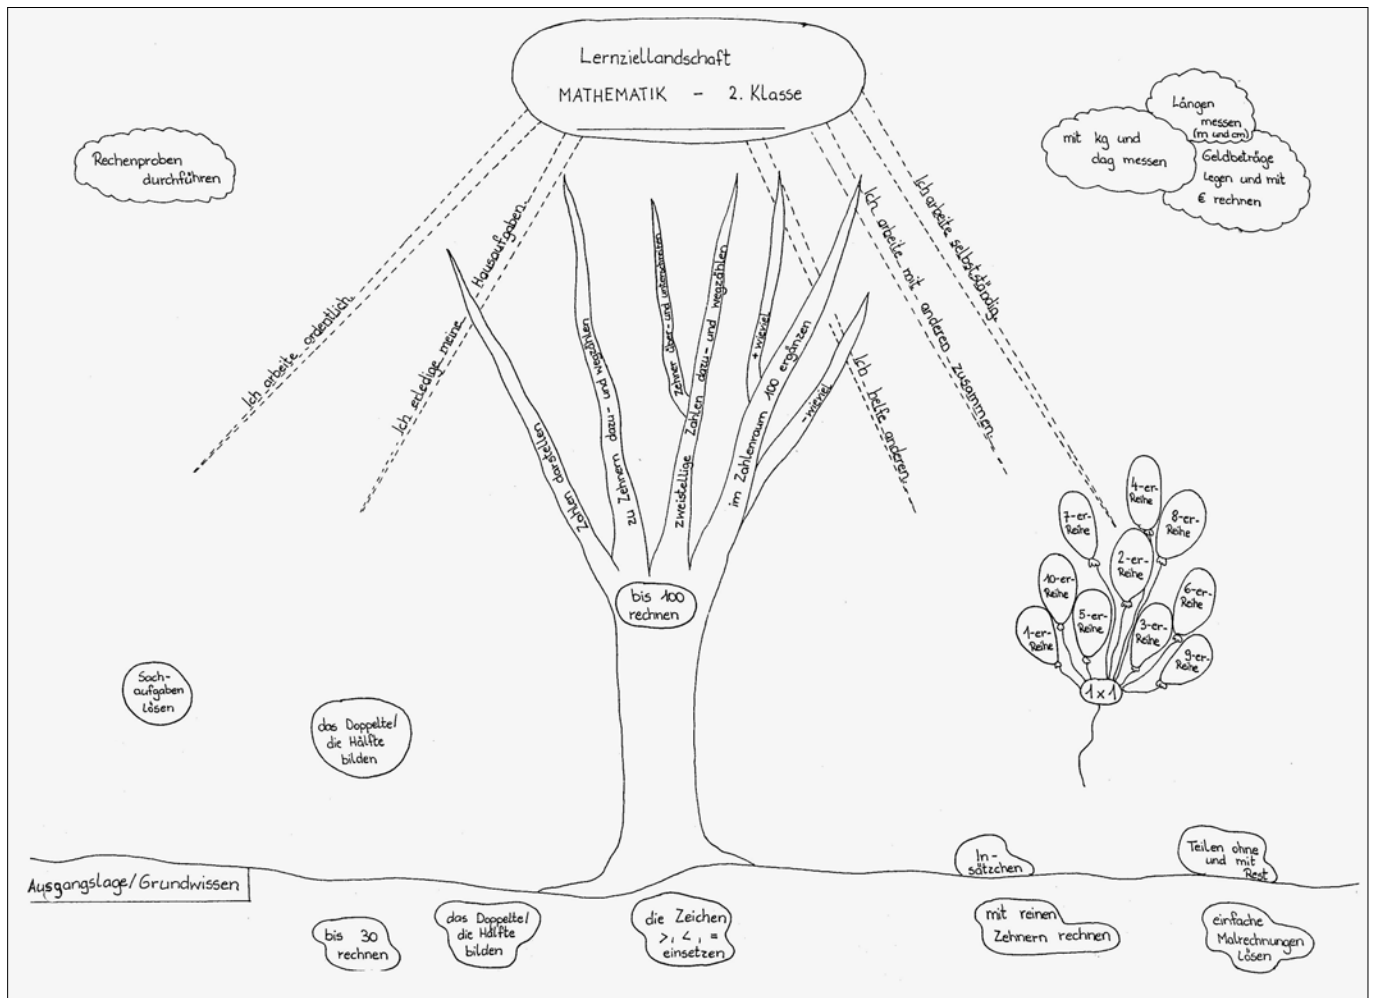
Lernziellandschaft
MATHEMATIK - 2. Klasse

Rechenproben durchführen

mit kg und dag messen

Längen messen (m und cm)

Geldbeträge legen und mit € rechnen

Ich arbeite ordentlich.

Ich erledige meine Hausaufgaben.

Ich arbeite mit anderen zusammen.

Ich arbeite selbstständig.

Ich helfe anderen.

Zahlen darstellen

zu Zehnern dazu- und wegzählen

Zehner über- und unterschreiten

zweistellige Zahlen dazu- und wegzählen

+ wieviel

im Zahlenraum 100 ergänzen

- wieviel

bis 100 rechnen

7-er-Reihe
4-er-Reihe
8-er-Reihe
2-er-Reihe
10-er-Reihe
6-er-Reihe
5-er-Reihe
1-er-Reihe
3-er-Reihe
9-er-Reihe
1 x 1

Sach-aufgaben lösen

das Doppelte/ die Hälfte bilden

Ausgangslage/Grundwissen

In-sätzchen

Teilen ohne und mit Rest

bis 30 rechnen

das Doppelte/ die Hälfte bilden

die Zeichen $>, <, =$ einsetzen

mit reinen Zehnern rechnen

einfache Malrechnungen lösen